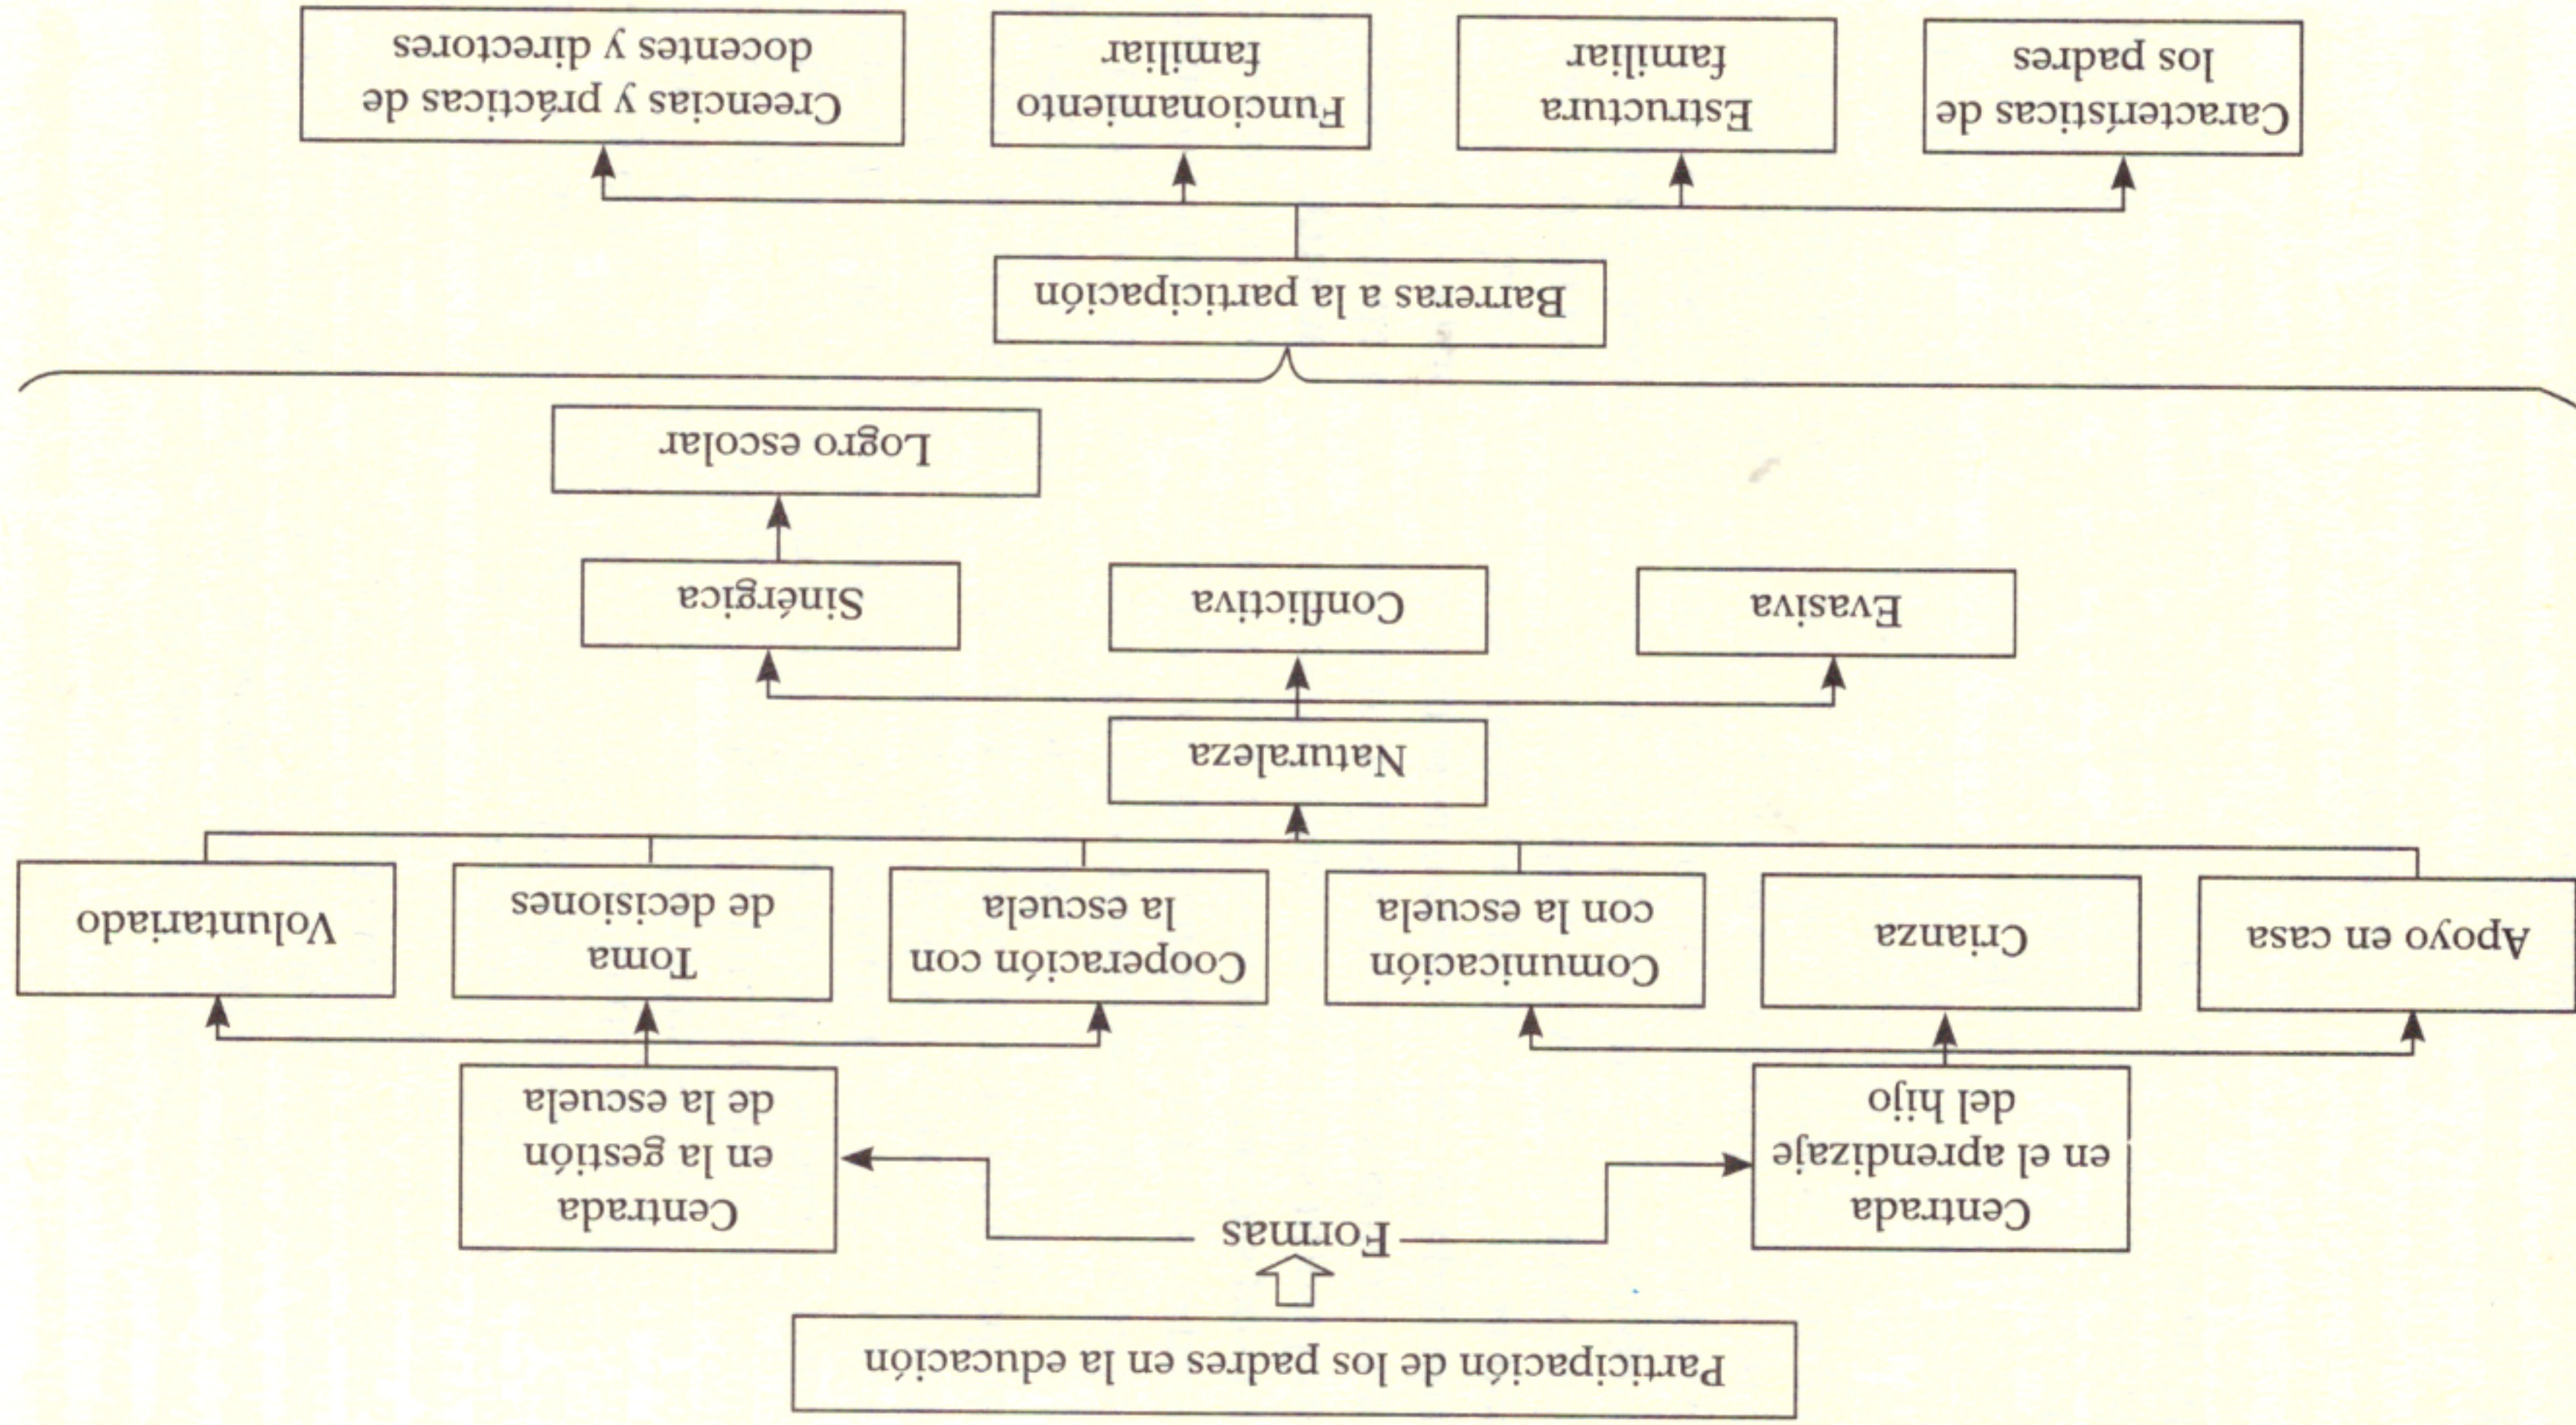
Participación de los padres en la educación

Formas

Centrada en el aprendizaje del hijo

Centrada en la gestión de la escuela

Apoyo en casa

Crianza

Comunicación con la escuela

Cooperación con la escuela

Toma de decisiones

Voluntariado

Naturaleza

Evasiva

Conflictiva

Sinérgica

Logro escolar

Barreras a la participación

Características de los padres

Estructura familiar

Funcionamiento familiar

Creencias y prácticas de docentes y directores